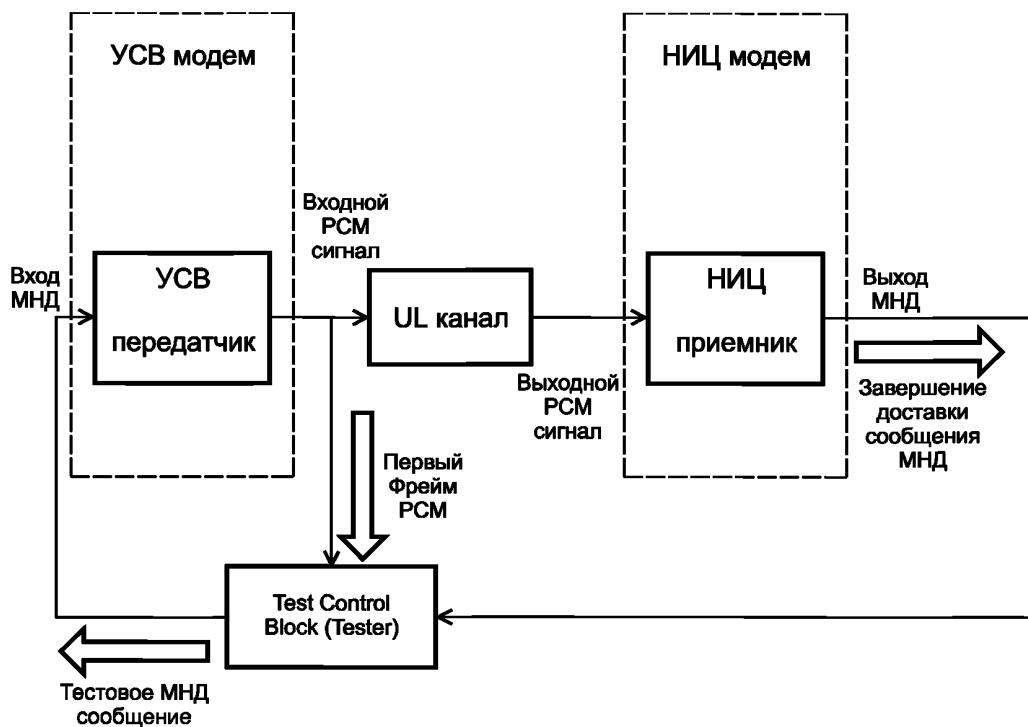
УСВ модем

НИЦ модем

Входной PCM сигнал

Вход МНД

УСВ передатчик

UL канал

НИЦ приемник

Выход МНД

Выходной PCM сигнал

Завершение доставки сообщения МНД

Первый Фрейм PCM

Test Control Block (Tester)

Тестовое МНД сообщение